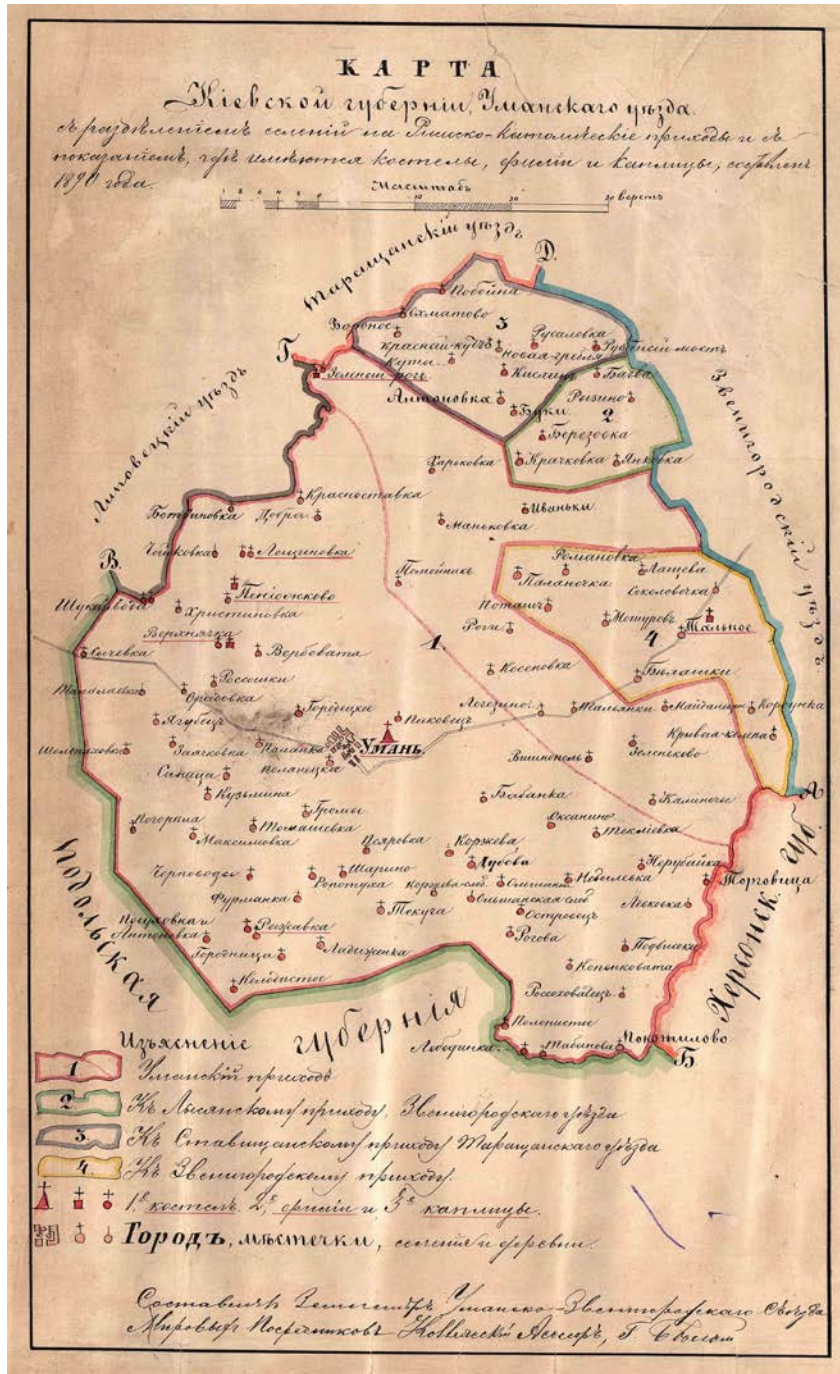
КАРТА
Кіевской губерніи, Уманскаго уѣзда
съ раздѣленіемъ селеній на Римско-католическіе приходы и съ показаніемъ, гдѣ имѣются костелы, филіи и каплицы, составлена 1890 года

Масштабъ
1 5 10 20 30 верстъ

Таращанскій уѣздъ
Липовецкій уѣздъ
Звенигородскій уѣздъ
Подольская губернія
Херсонская губ.

Д. Г. В. Б. Е.

Побойна
Вихматово
Воронное
Красный-кутъ
Куты
Зеленый рогъ
Русаловка
Новая-гребля
Рубаный мостъ
Кислинъ
Бабаны
Антоновка
Буки
Розыно
Березовка
Гарековка
Крачковка
Янковка
Красностовка
Ботвиновка
Добра
Иваньки
Маньковка
Чемерисовка
Лещиновка
Поминикъ
Романовка
Паланочка
Лащова
Соколовка
Потапичъ
Роги
Мошуровъ
Тальное
Пенежково
Христиновка
Шукаивода
Верхнячка
Вербовата
Ятевка
Косеновка
Тальянки
Майданецкое
Корсунка
Кривая-криница
Зеленьково
Рососошки
Оратовка
Городецкое
Ягубецъ
Пиковецъ
Легедзино
Заячковка
Паланка
Уманьъ
Вишнополь
Пеланецкое
Санова
Кузьмина
Бабанка
Оксанино
Каменечье
Тимошевка
Грозинъ
Ногорніна
Максимовка
Текуча
Тимошовка
Царевка
Коржова
Ладова
Чорноводы
Шарино
Ропотуха
Коржова Кутъ
Осташка
Новомировка
Нерубайка
Торговица
Фурманка
Подаровка
Антоновка
Рижавка
Текуча
Вишнянская
Острожецъ
Луковка
Рогова
Городница
Ладыженка
Колодистое
Подвысокое
Копенковата
Россоховатецъ
Полонистое
Лебединка
Табанова
Покотиловъ

1
2
3
4

Изъясненіе
1 Уманскій приходъ
2 Къ Лысянскому приходу Звенигородскаго уѣзда
3 Къ Ставищанскому приходу Таращанскаго уѣзда
4 Къ Звенигородскому приходу
1е костелы, 2е филіи и 3е каплицы
Городъ, мѣстечки, селенія и деревни

Составилъ Землемѣръ Умансько-Звенигородскаго Съѣзда Мировыхъ Посредниковъ Коллежскій Ассесоръ Г. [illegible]